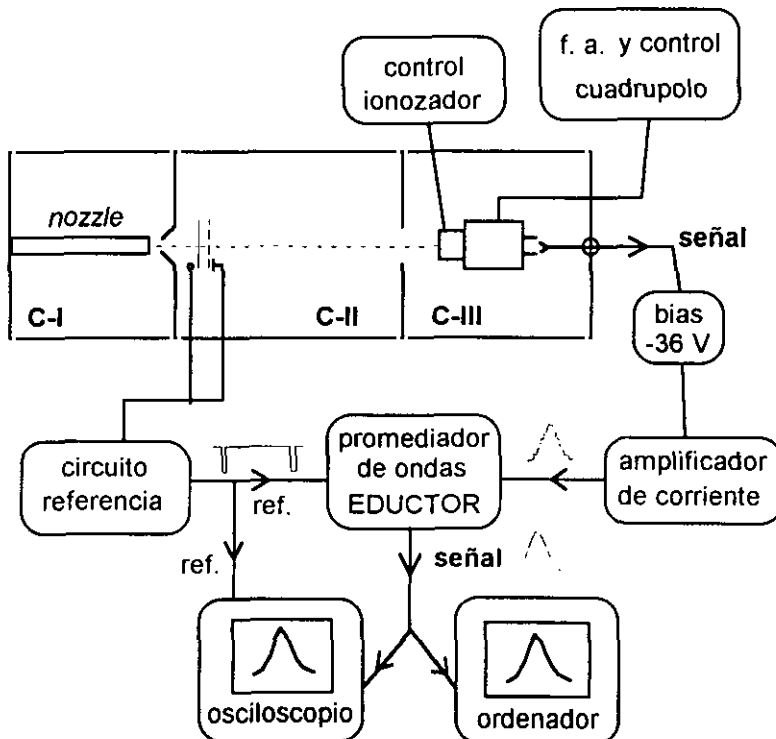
control ionozador

f. a. y control cuadrupolo

nozzle

C-I

C-II

C-III

señal

bias -36 V

circuito referencia

ref.

promediador de ondas EDUCTOR

amplificador de corriente

ref.

señal

osciloscopio

ordenador